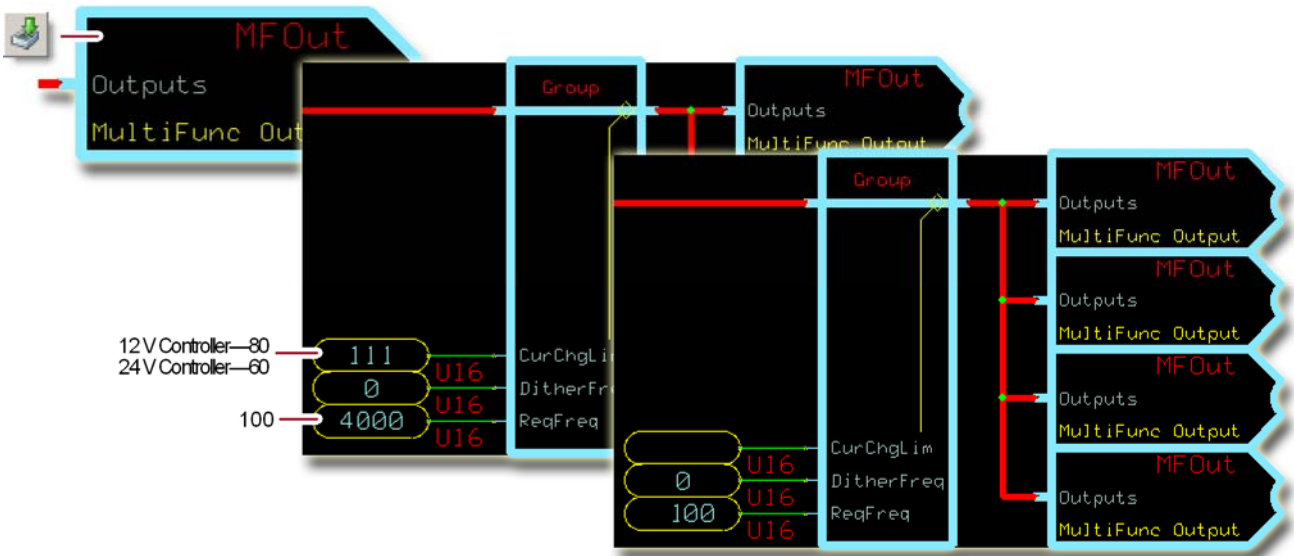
MFOut
Outputs
MultiFunc Out

Group
MFOut
Outputs
MultiFunc Output

12 V Controller—80
24 V Controller—60
111
U16
CurChgLim
0
U16
DitherFreq
100
4000
U16
ReqFreq

Group
MFOut
Outputs
MultiFunc Output
MFOut
Outputs
MultiFunc Output
MFOut
Outputs
MultiFunc Output
MFOut
Outputs
MultiFunc Output

U16
CurChgLim
0
U16
DitherFreq
100
U16
ReqFreq